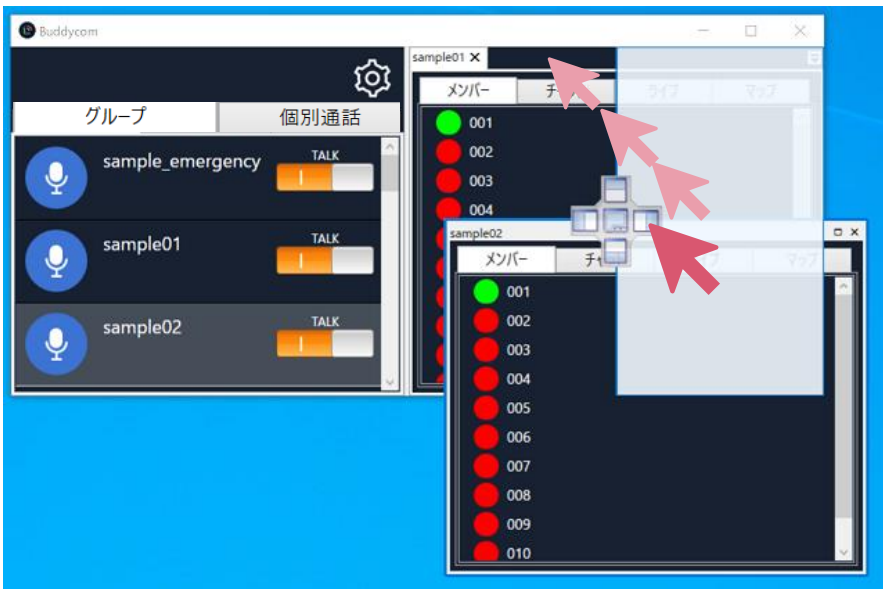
Buddycom

グループ
個別通話

sample_emergency
TALK

sample01
TALK

sample02
TALK

sample01 ✕
メンバー
チ
ライブ
マップ
001
002
003
004

sample02
メンバー
チャ
ライブ
マップ
001
002
003
004
005
006
007
008
009
010